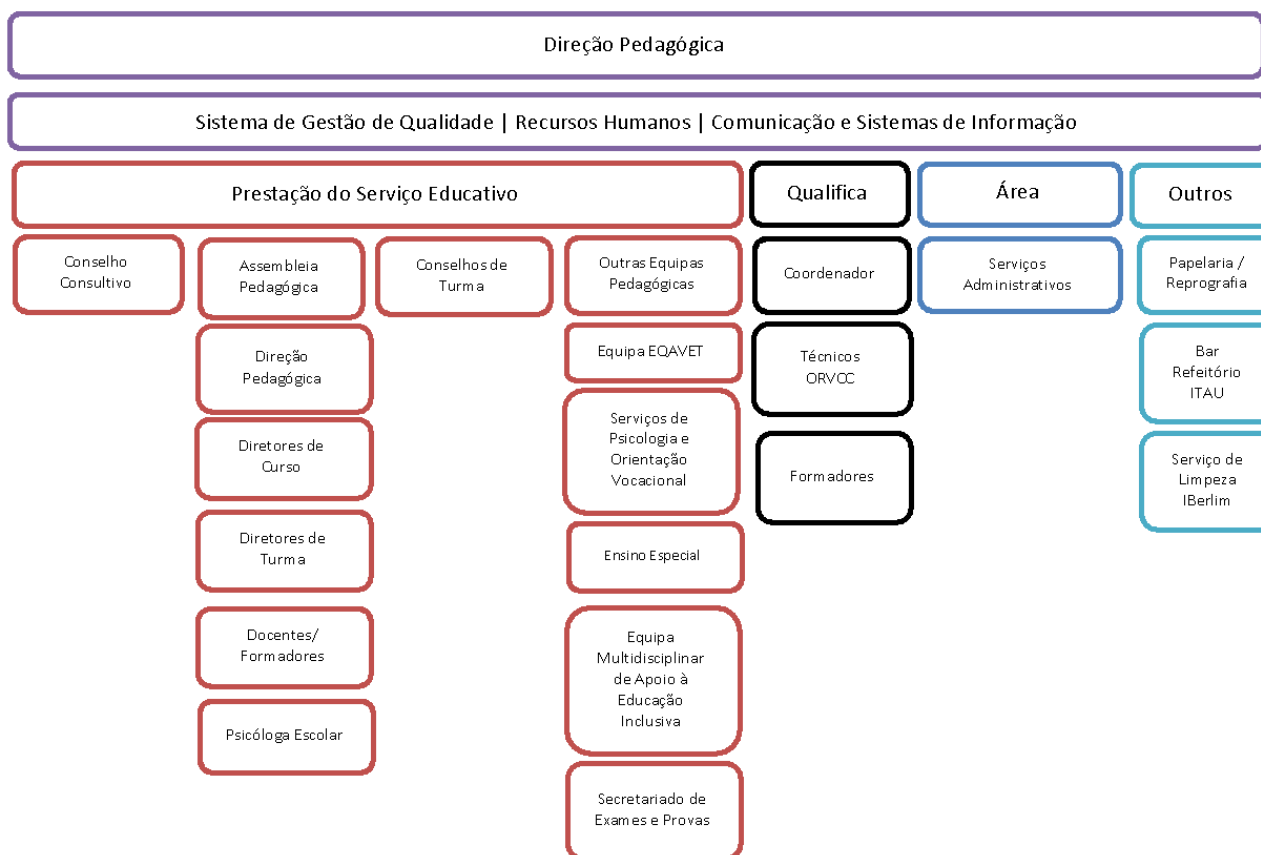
Direção Pedagógica

Sistema de Gestão de Qualidade | Recursos Humanos | Comunicação e Sistemas de Informação

Prestação do Serviço Educativo

Conselho Consultivo

Assembleia Pedagógica

Direção Pedagógica

Diretores de Curso

Diretores de Turma

Docentes/ Formadores

Psicóloga Escolar

Conselhos de Turma

Outras Equipas Pedagógicas

Equipa EQAVET

Serviços de Psicologia e Orientação Vocacional

Ensino Especial

Equipa Multidisciplinar de Apoio à Educação Inclusiva

Secretariado de Exames e Provas

Qualifica

Coordenador

Técnicos ORVCC

Formadores

Área

Serviços Administrativos

Outros

Papelaria / Reprografia

Bar Refeitório ITAU

Serviço de Limpeza IBerlim